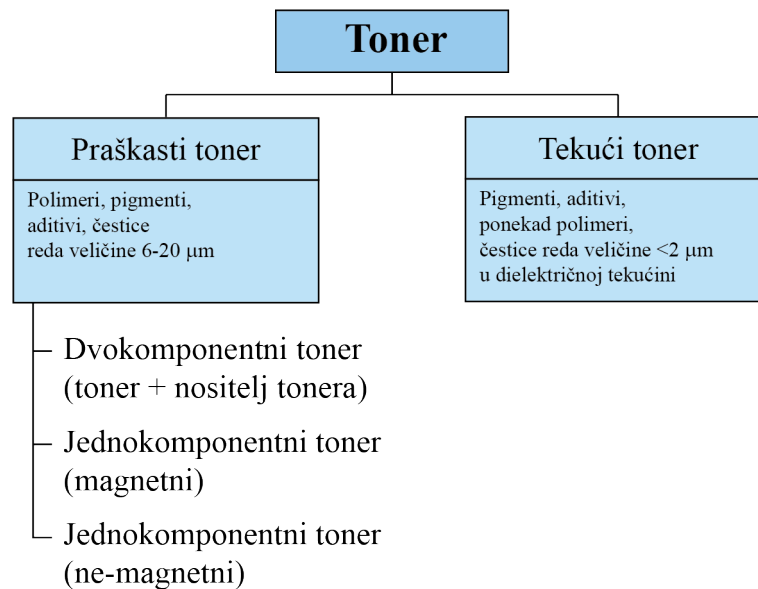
Toner

Praškasti toner

Polimeri, pigmenti, aditivi, čestice reda veličine 6-20 μm

Dvokomponentni toner (toner + nositelj tonera)

Jednokomponentni toner (magnetni)

Jednokomponentni toner (ne-magnetni)

Tekući toner

Pigmenti, aditivi, ponekad polimeri, čestice reda veličine <2 μm u dielektričnoj tekućini